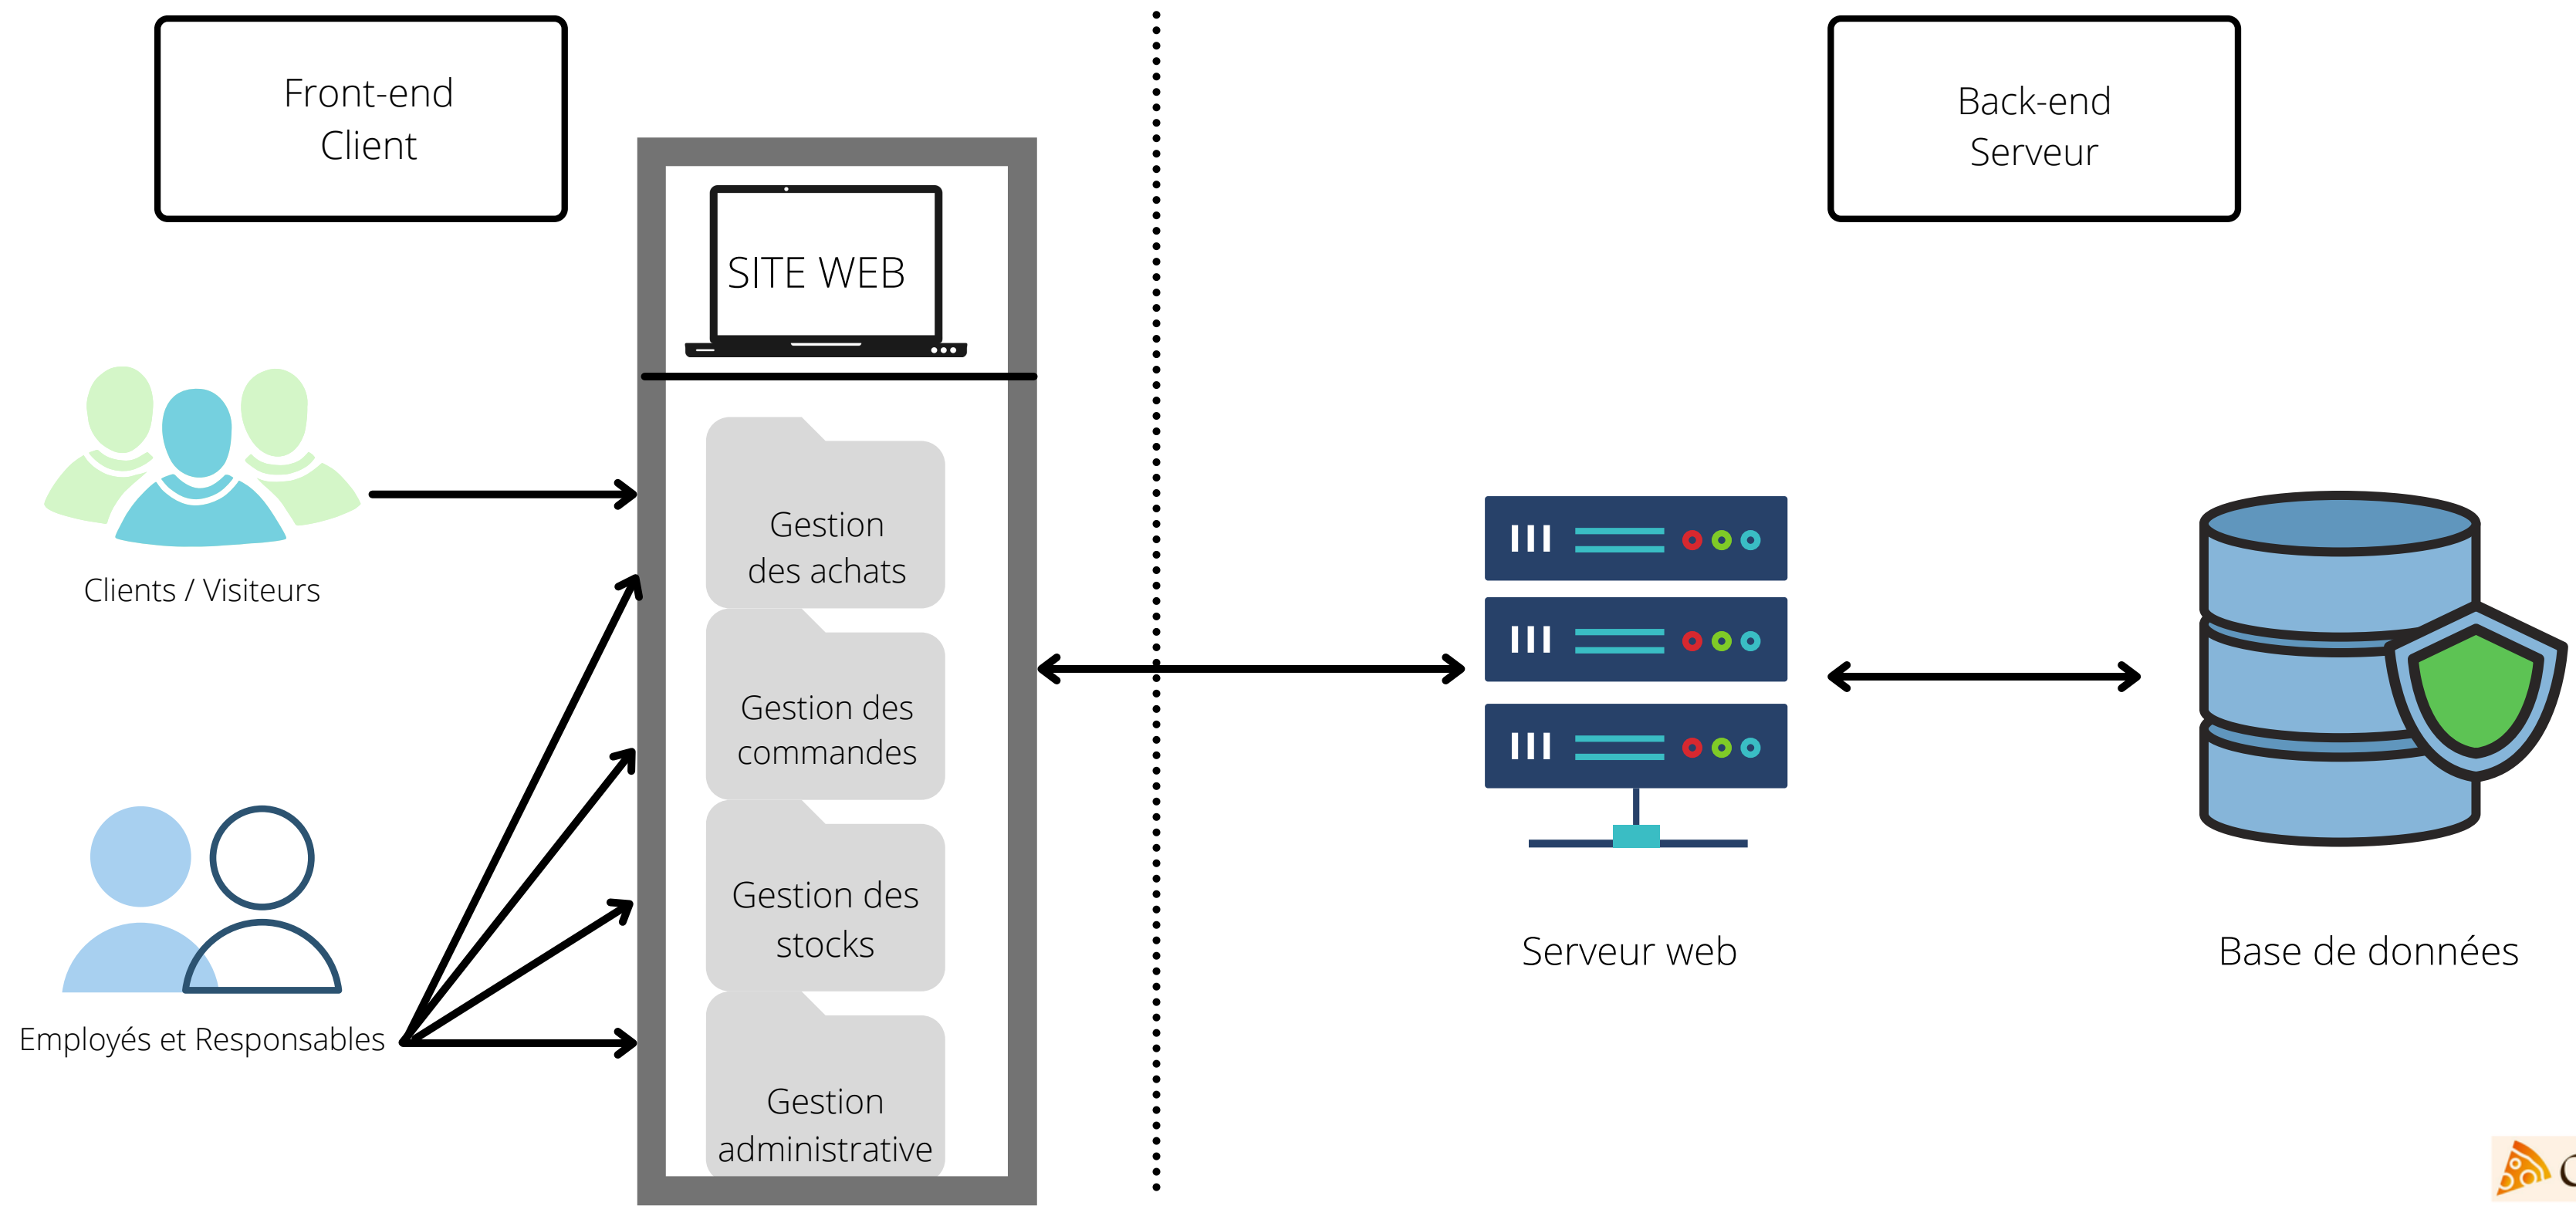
Front-end
Client

Back-end
Serveur

SITE WEB

Clients / Visiteurs

Gestion des achats

Gestion des commandes

Gestion des stocks

Gestion administrative

Employés et Responsables

Serveur web

Base de données